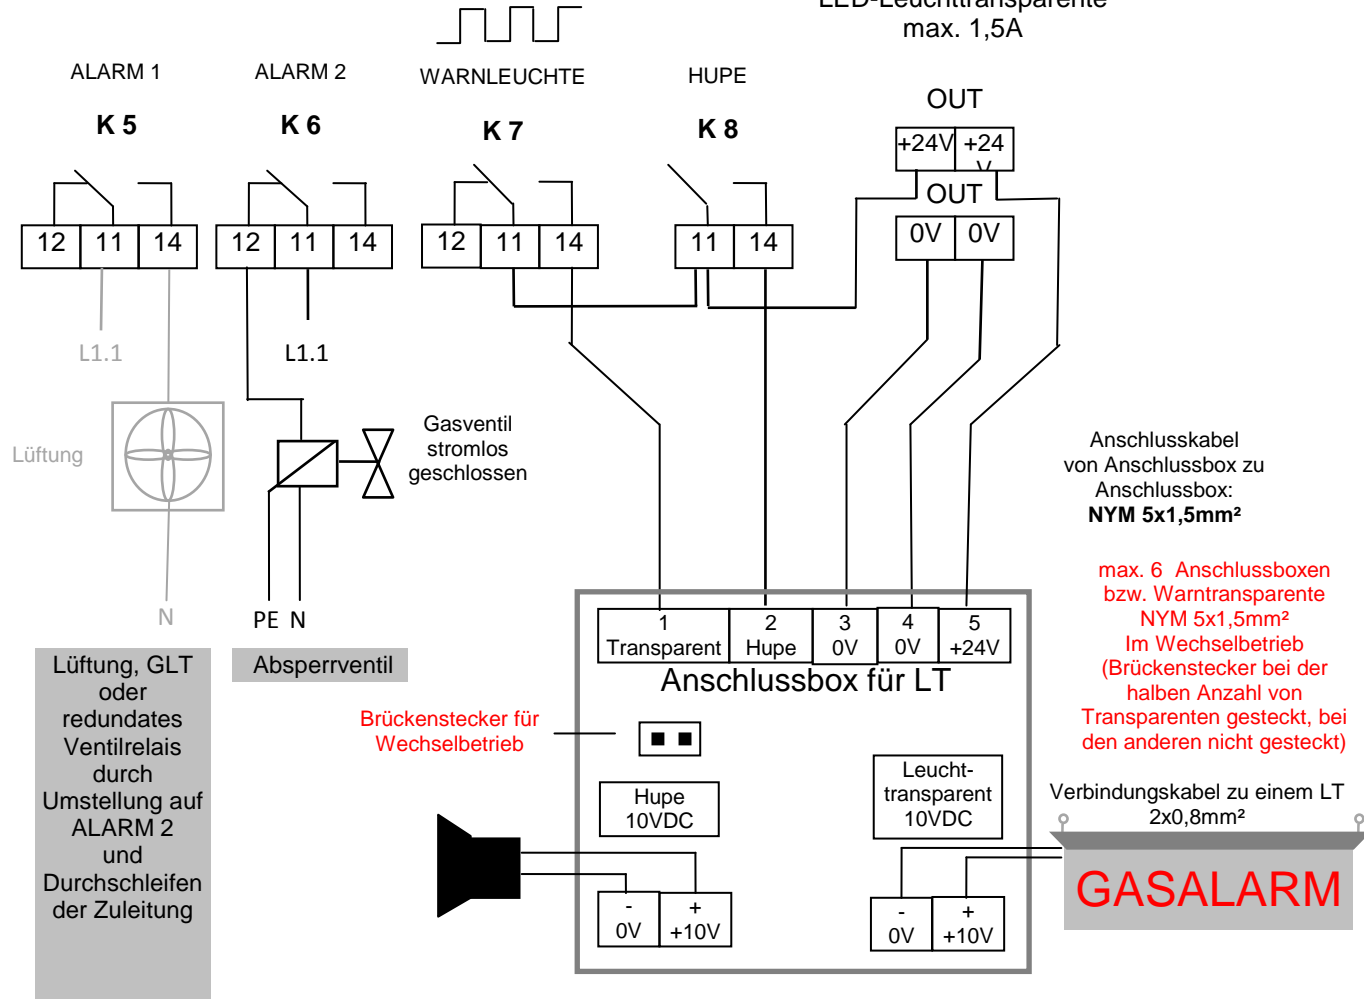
LED-Leuchttransparente
max. 1,5A

ALARM 1
K 5
12 11 14
L1.1

ALARM 2
K 6
12 11 14
L1.1

WARNLEUCHTE
K 7
12 11 14

HUPE
K 8
11 14

OUT
+24V +24V
OUT
0V 0V

Lüftung

Gasventil
stromlos
geschlossen

N
PE N

Anschlusskabel von Anschlussbox zu Anschlussbox:
**NYM 5x1,5mm²**

max. 6 Anschlussboxen bzw. Warntransparente NYM 5x1,5mm² Im Wechselbetrieb (Brückenstecker bei der halben Anzahl von Transparenten gesteckt, bei den anderen nicht gesteckt)

| 1 Transparent | 2 Hupe | 3 0V | 4 0V | 5 +24V |
|---|---|---|---|---|

Anschlussbox für LT

Lüftung, GLT oder redundates Ventilrelais durch Umstellung auf ALARM 2 und Durchschleifen der Zuleitung

Absperrventil

Brückenstecker für Wechselbetrieb

Hupe
10VDC

Leucht-
transparent
10VDC

Verbindungskabel zu einem LT
2x0,8mm²

- 0V
+ +10V

- 0V
+ +10V

GASALARM